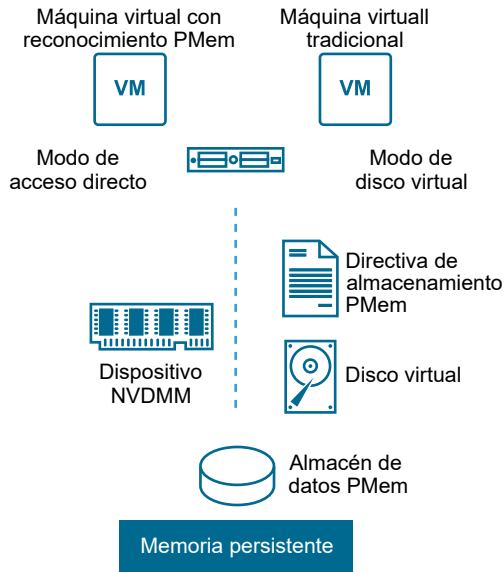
Máquina virtual con reconocimiento PMem

Máquina virtuall tradicional

VM

VM

Modo de acceso directo

Modo de disco virtual

Directiva de almacenamiento PMem

Dispositivo NVDMM

Disco virtual

Almacén de datos PMem

Memoria persistente